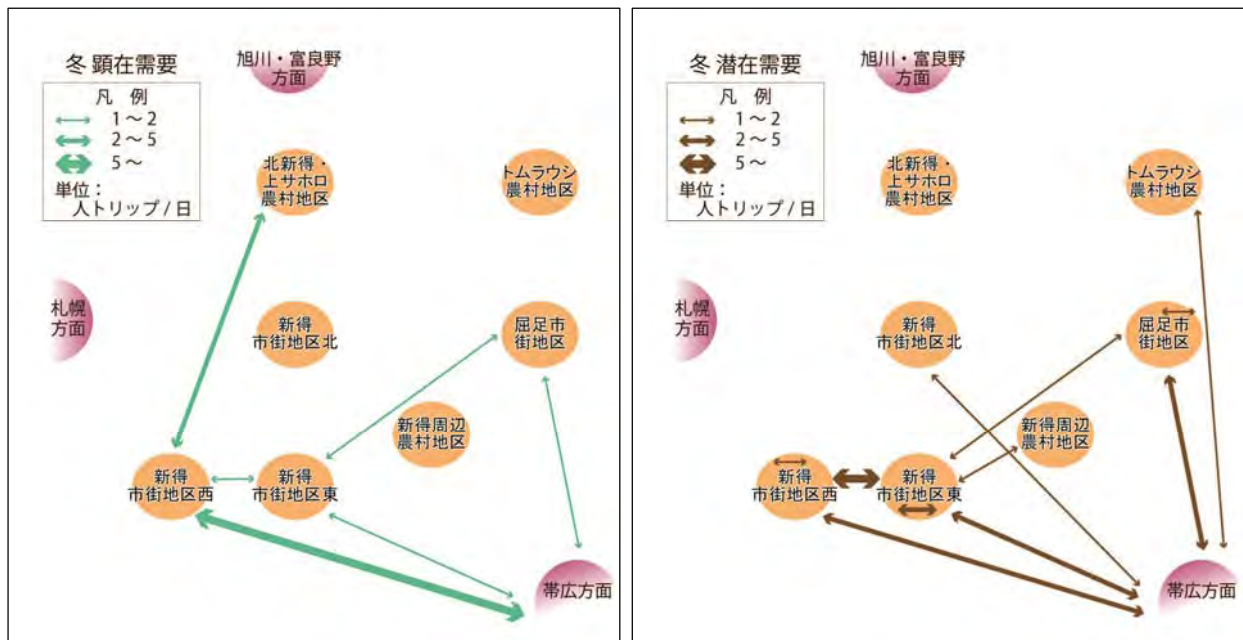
冬 顕在需要

凡 例
1～2
2～5
5～
単位：
人トリップ / 日

旭川・富良野
方面

北新得・
上サホロ
農村地区

トムラウシ
農村地区

札幌
方面

新得
市街地区北

屈足市
街地区

新得周辺
農村地区

新得
市街地区西

新得
市街地区東

帯広方面

冬 潜在需要

凡 例
1～2
2～5
5～
単位：
人トリップ / 日

旭川・富良野
方面

北新得・
上サホロ
農村地区

トムラウシ
農村地区

札幌
方面

新得
市街地区北

屈足市
街地区

新得周辺
農村地区

新得
市街地区西

新得
市街地区東

帯広方面